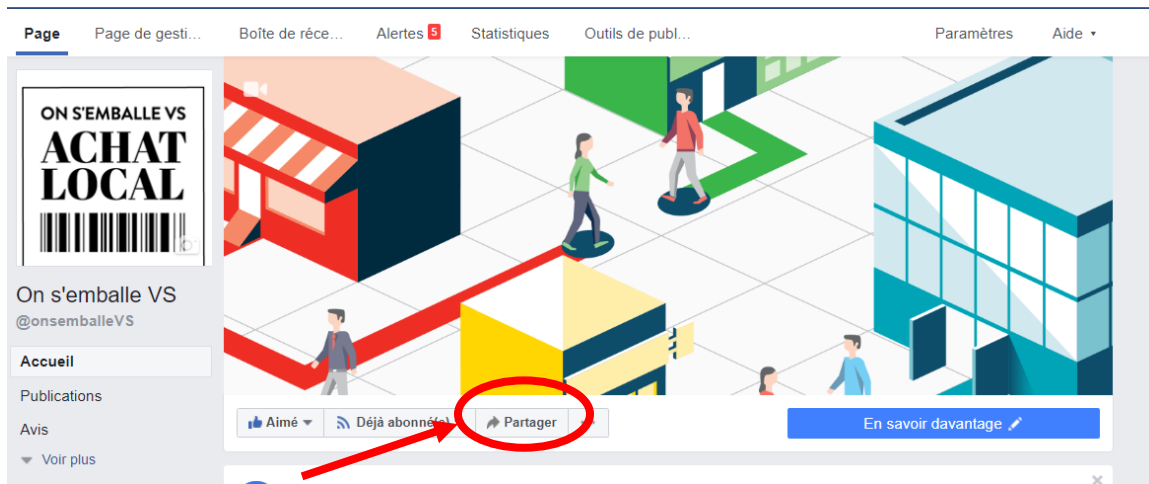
Page Page de gesti... Boîte de réce... Alertes 5 Statistiques Outils de publ... Paramètres Aide

ON S'EMBALLE VS
ACHAT
LOCAL

On s'emballe VS
@onsemballeVS

Accueil
Publications
Avis
Voir plus

Aimé
Déjà abonné(e)
Partager

En savoir davantage